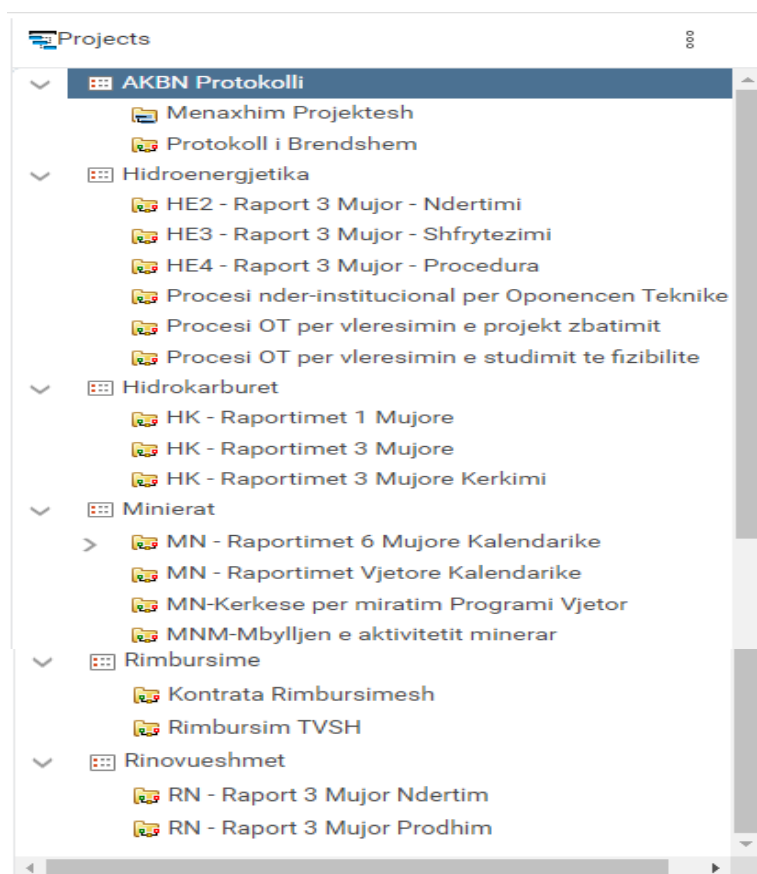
Projects

AKBN Protokolli
Menaxhim Projektesh
Protokoll i Brendshem
Hidroenergjetika
HE2 - Raport 3 Mujor - Ndertimi
HE3 - Raport 3 Mujor - Shfrytezimi
HE4 - Raport 3 Mujor - Procedura
Procesi nder-institucional per Oponencen Teknike
Procesi OT per vleresimin e projekt zbatimit
Procesi OT per vleresimin e studimit te fizibilite
Hidrokarburet
HK - Raportimet 1 Mujore
HK - Raportimet 3 Mujore
HK - Raportimet 3 Mujore Kerkimi
Minierat
MN - Raportimet 6 Mujore Kalendarike
MN - Raportimet Vjetore Kalendarike
MN-Kerkese per miratim Programi Vjetor
MNM-Mbylljen e aktivitetit minerar
Rimbursime
Kontrata Rimbursimesh
Rimbursim TVSH
Rinovueshmet
RN - Raport 3 Mujor Ndertim
RN - Raport 3 Mujor Prodhim